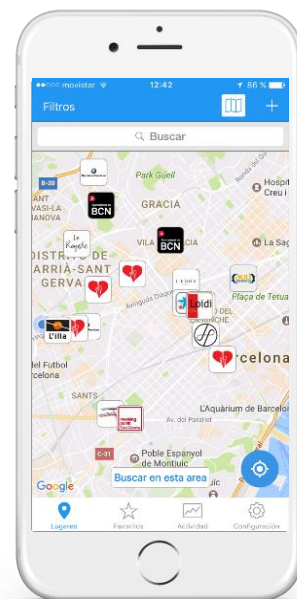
●●○○○ movistar
12:42
86 %
Filtros
+
Buscar
Park Güell
GRACIA
BCN
BCN
VILA
DISTRITO DE
ARRIÀ-SANT
GERVA
LA
NOVA
B-20
Le Rayaste
Loidi
L'illa
del Futbol
rcelona
SANTS
C-31
Poble Espanyol
de Montjuïc
Av. del Paral·lel
L'Aquàrium de Barcelo
rcelona
Plaça de Tetua
Creu i
Google
Buscar en esta area
Lugares
Favoritos
Actividad
Configuración